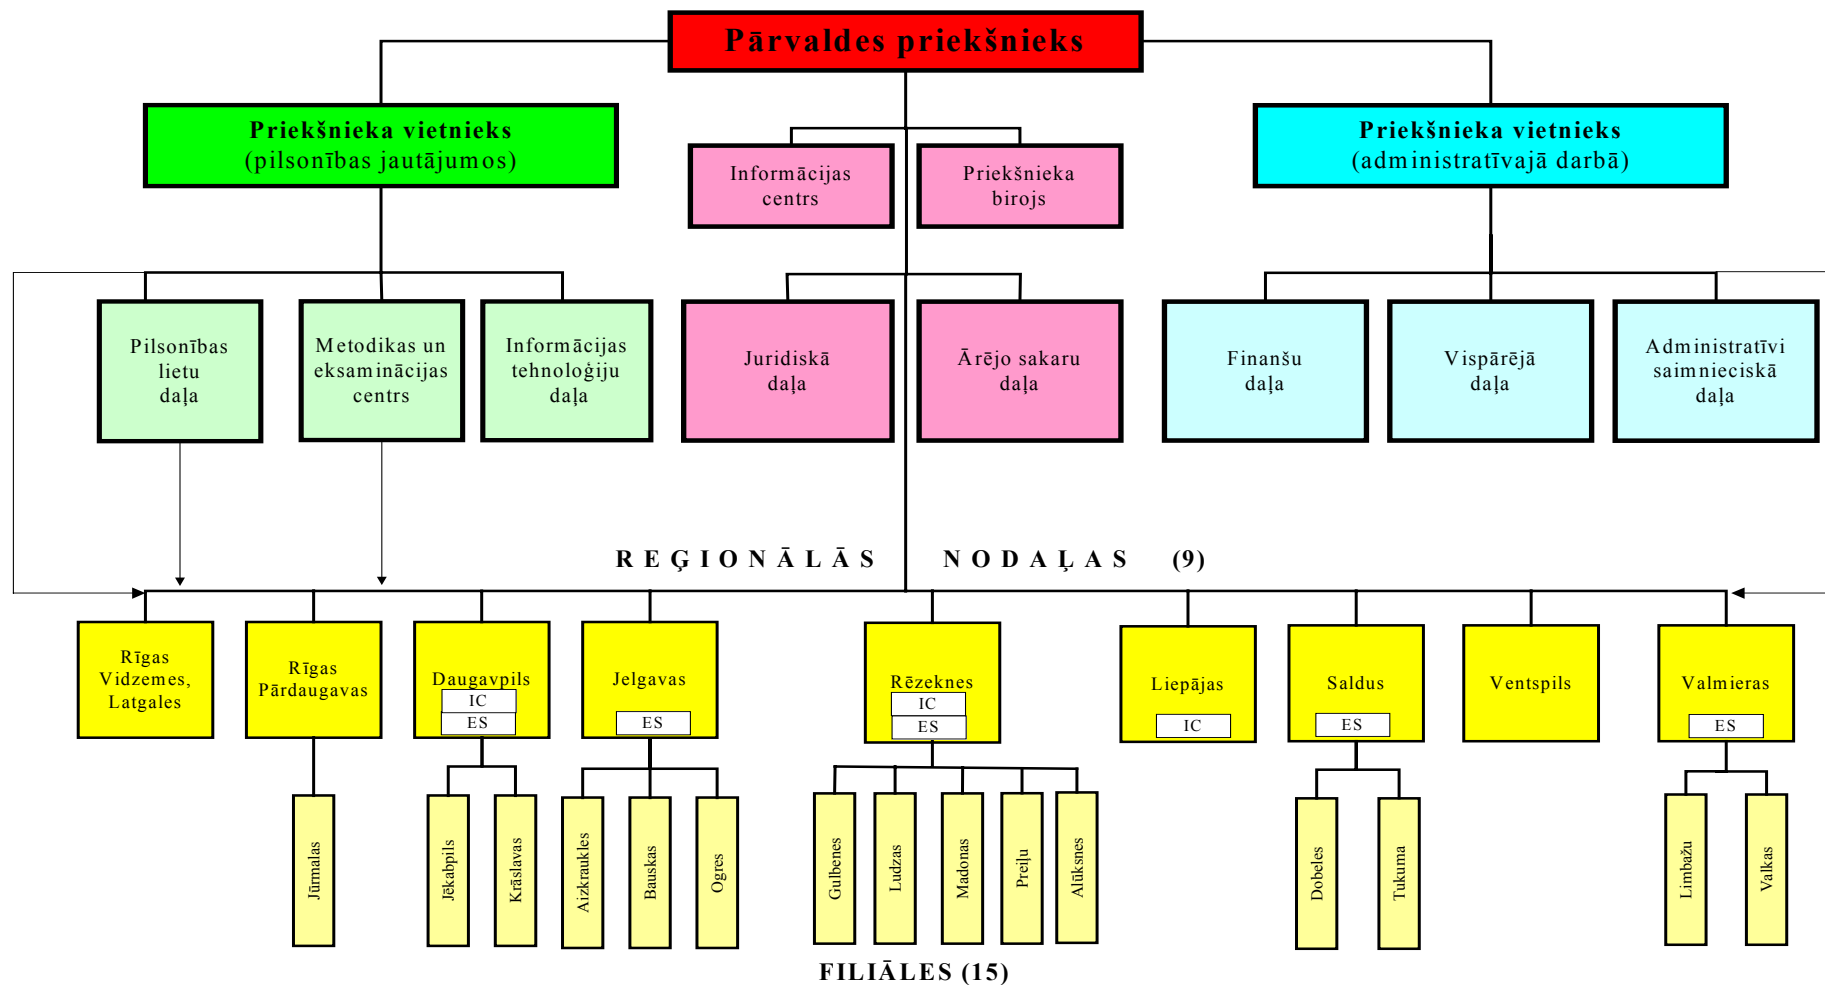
Pārvaldes priekšnieks

Priekšnieka vietnieks (pilsonības jautājumos)

Informācijas centrs

Priekšnieka birojs

Priekšnieka vietnieks (administratīvajā darbā)

Pilsonības lietu daļa

Metodikas un eksaminācijas centrs

Informācijas tehnoloģiju daļa

Juridiskā daļa

Ārējo sakaru daļa

Finanšu daļa

Vispārējā daļa

Administratīvi saimnieciskā daļa

REĢIONĀLĀS NODAĻAS (9)

Rīgas Vidzemes, Latgales

Rīgas Pārdaugavas

Daugavpils
IC
ES

Jelgavas
ES

Rēzeknes
IC
ES

Liepājas
IC

Saldus
ES

Ventspils

Valmieras
ES

Jūrmalas

Jēkabpils

Krāslavas

Aizkraukles

Bauskas

Ogres

Gulbenes

Ludzas

Madonas

Preiļu

Alūksnes

Dobeles

Tukuma

Limbažu

Valkas

FILIĀLES (15)